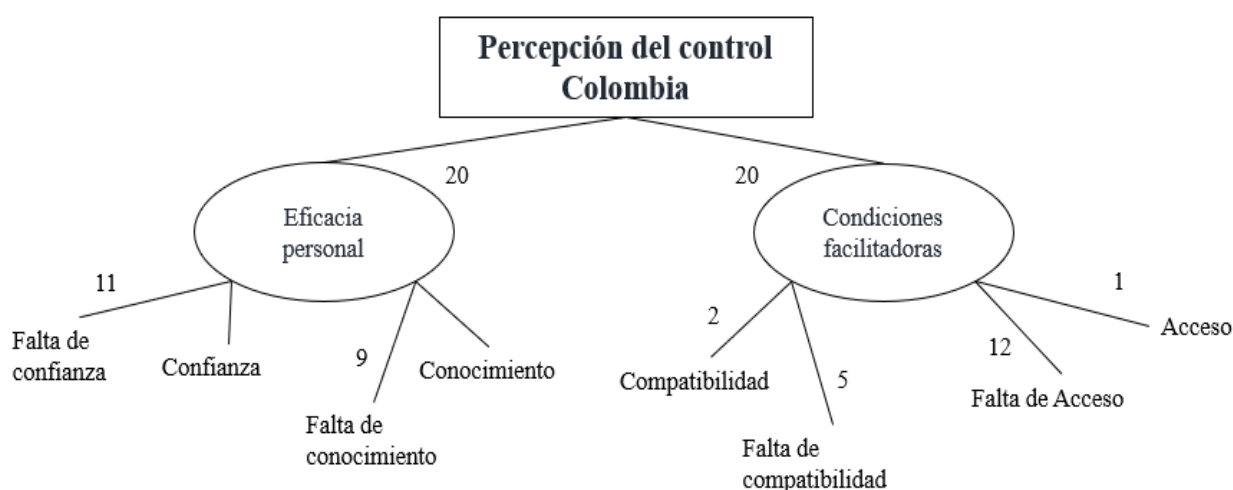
Percepción del control
Colombia

20

Eficacia personal

20

Condiciones facilitadoras

11

Falta de confianza

Confianza

9

Falta de conocimiento

Conocimiento

2

Compatibilidad

5

Falta de compatibilidad

12

Falta de Acceso

1

Acceso